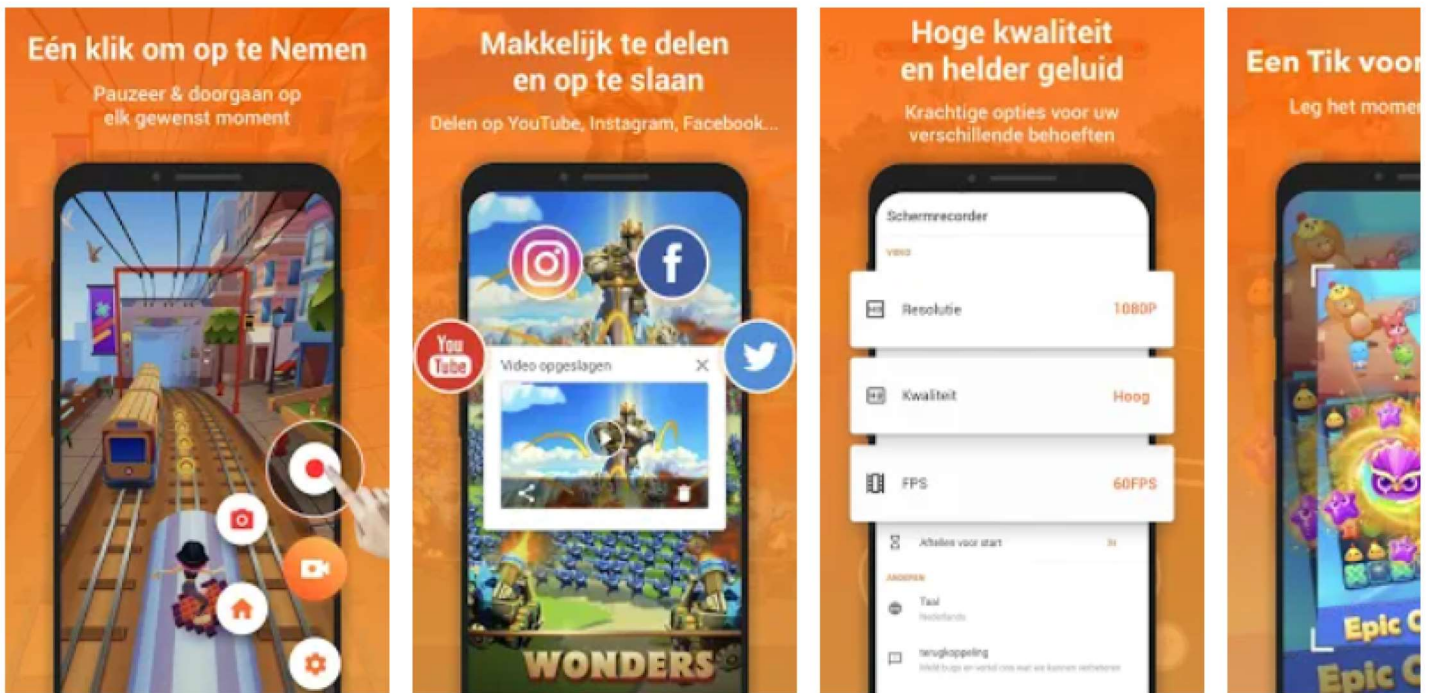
Eén klik om op te Nemen

Pauzeer & doorgaan op elk gewenst moment

Makkelijk te delen en op te slaan

Delen op YouTube, Instagram, Facebook...

You Tube

Video opgeslagen

WONDERS

Hoge kwaliteit en helder geluid

Krachtige opties voor uw verschillende behoeften

Schermrecorder

VIDEO

Resolutie 1080P

Kwaliteit Hoog

FPS 60FPS

Aftellen voor start

ANDEREN

Taal

Nederlands

terugkoppeling

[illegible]

Een Tik voor

Leg het momen

Epic C

Epic C